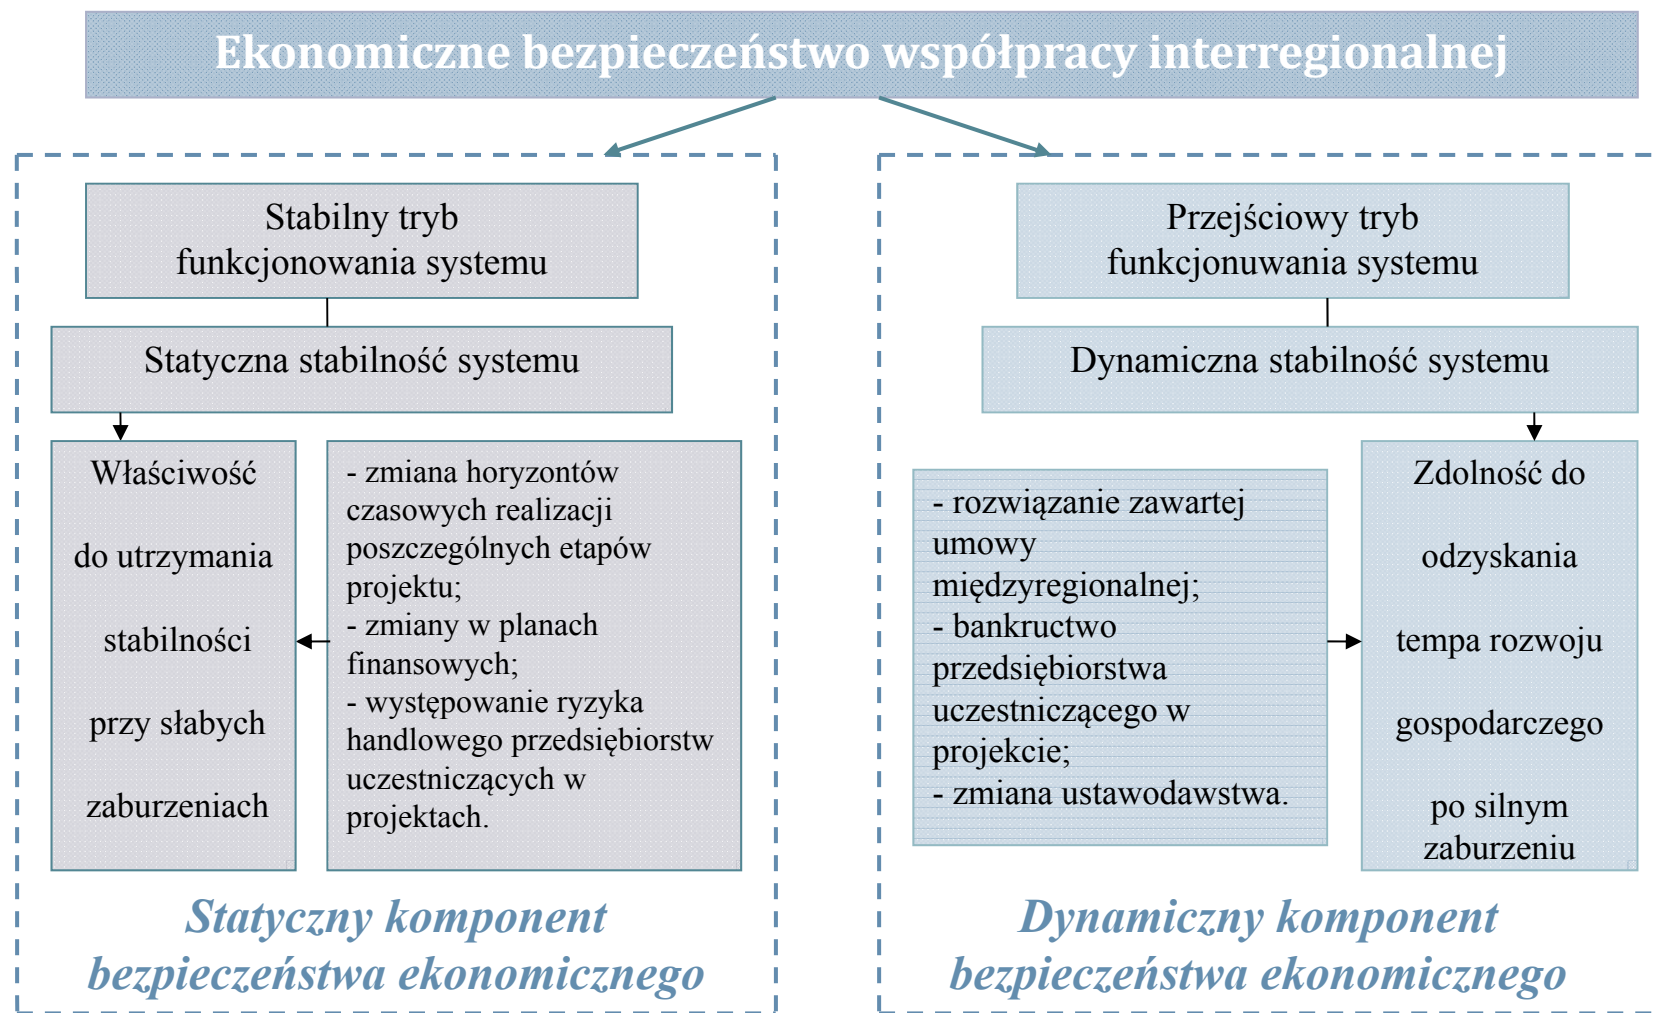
Ekonomiczne bezpieczeństwo współpracy interregionalnej

Stabilny tryb funkcjonowania systemu

Statyczna stabilność systemu

Właściwość do utrzymania stabilności przy słabych zaburzeniach

- zmiana horyzontów czasowych realizacji poszczególnych etapów projektu;
- zmiany w planach finansowych;
- występowanie ryzyka handlowego przedsiębiorstw uczestniczących w projektach.

Statyczny komponent bezpieczeństwa ekonomicznego

Przejściowy tryb funkcjonuwania systemu

Dynamiczna stabilność systemu

- rozwiązanie zawartej umowy międzyregionalnej;
- bankructwo przedsiębiorstwa uczestniczącego w projekcie;
- zmiana ustawodawstwa.

Zdolność do odzyskania tempa rozwoju gospodarczego po silnym zaburzeniu

Dynamiczny komponent bezpieczeństwa ekonomicznego